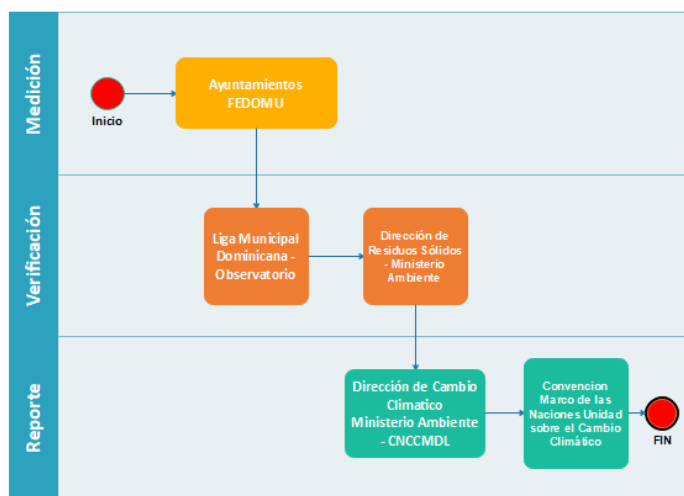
Medición

Inicio

Ayuntamientos FEDOMU

Verificación

Liga Municipal Dominicana - Observatorio

Dirección de Residuos Sólidos - Ministerio Ambiente

Reporte

Dirección de Cambio Climatico Ministerio Ambiente - CNCCMDL

Convencion Marco de las Naciones Unidad sobre el Cambio Climático

FIN